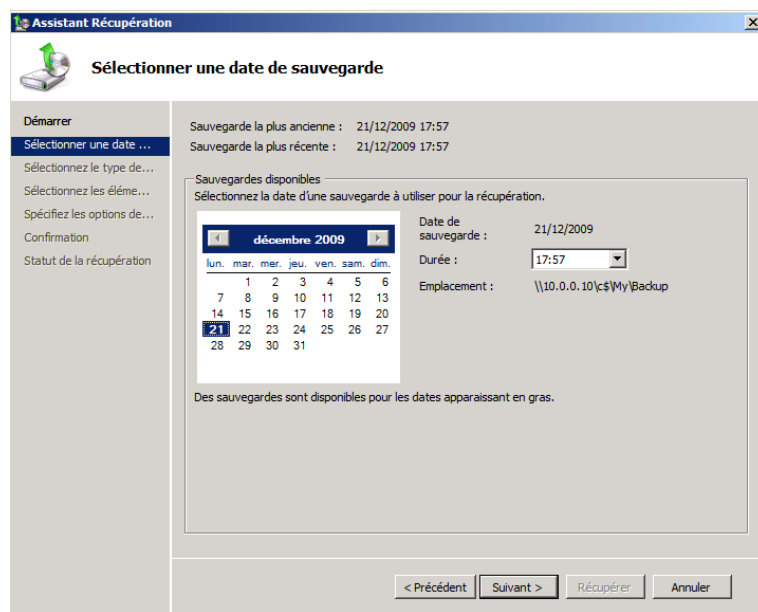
Assistant Récupération

Sélectionner une date de sauvegarde

Démarrer
Sélectionner une date ...
Sélectionnez le type de...
Sélectionnez les éléme...
Spécifiez les options de...
Confirmation
Statut de la récupération

Sauvegarde la plus ancienne : 21/12/2009 17:57
Sauvegarde la plus récente : 21/12/2009 17:57

Sauvegardes disponibles
Sélectionnez la date d'une sauvegarde à utiliser pour la récupération.

décembre 2009

| lun. | mar. | mer. | jeu. | ven. | sam. | dim. |
|---|---|---|---|---|---|---|
| | 1 | 2 | 3 | 4 | 5 | 6 |
| 7 | 8 | 9 | 10 | 11 | 12 | 13 |
| 14 | 15 | 16 | 17 | 18 | 19 | 20 |
| 21 | 22 | 23 | 24 | 25 | 26 | 27 |
| 28 | 29 | 30 | 31 | | | |

Date de sauvegarde : 21/12/2009
Durée : 17:57
Emplacement : \\10.0.0.10\c$\My\Backup

Des sauvegardes sont disponibles pour les dates apparaissant en gras.

< Précédent  Suivant >  Récupérer  Annuler